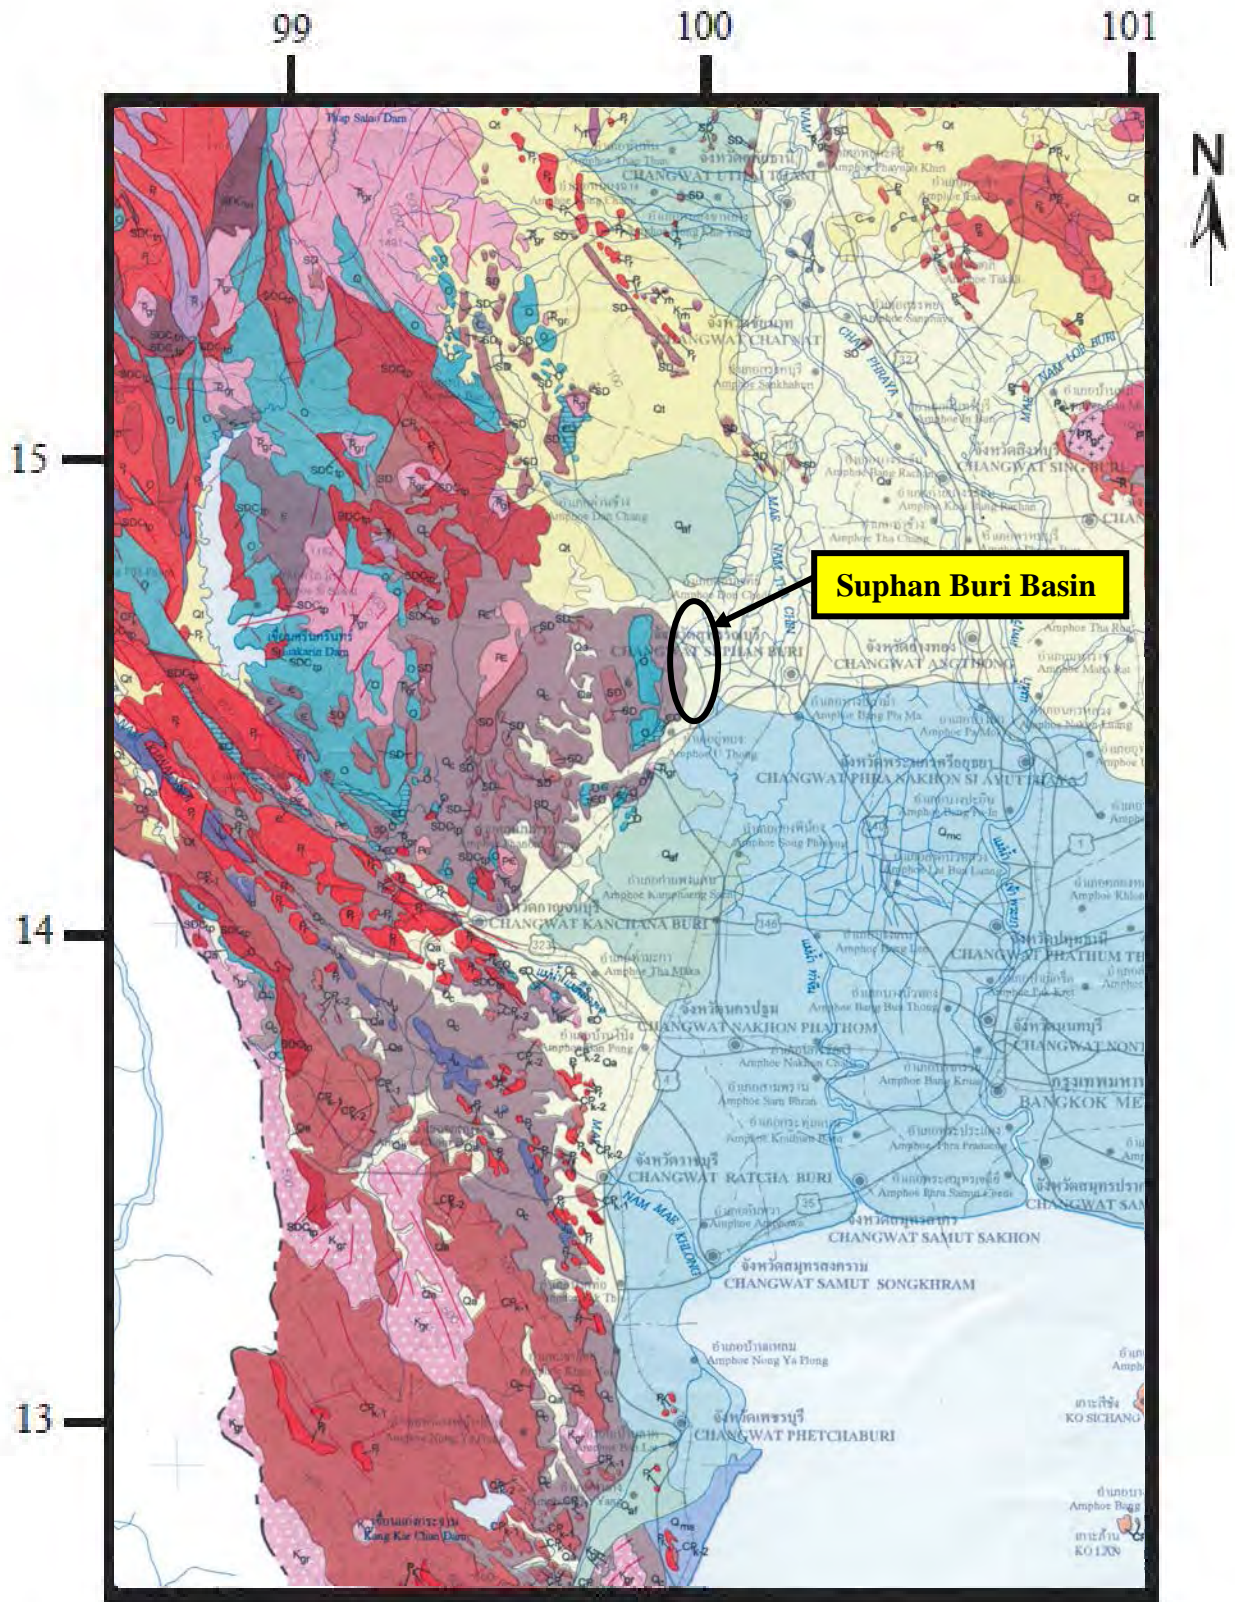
99
100
101
N
15
14
13
Suphan Buri Basin
CHANGWAT UTHAI THANI
CHANGWAT CHAI NAT
CHANGWAT SING BURI
CHANGWAT SUPHAN BURI
CHANGWAT ANG THONG
CHANGWAT PHRA NAKHON SI AYUTTHAYA
CHANGWAT KANCHANA BURI
CHANGWAT PATHUM TH
CHANGWAT NAKHON PHATHOM
CHANGWAT NONT
BANGKOK ME
CHANGWAT RATCHA BURI
CHANGWAT SAMUT SAKHON
CHANGWAT SAM
CHANGWAT SAMUT SONGKHRAM
CHANGWAT PHETCHABURI
KO SICHANG
KO LAN
Srinakarin Dam
Kang Kar Chan Dam
Wap Salao Dam
MAE NAM CHAO PHRAYA
MAE NAM LOP BURI
MAE NAM THA CHIN
MAE NAM MAE KHLONG
Amphoe U Thong
Amphoe Dan Chang
Amphoe Tha Muang
Amphoe Nong Ya Plong
Amphoe Bang Len
Amphoe Sam Phran